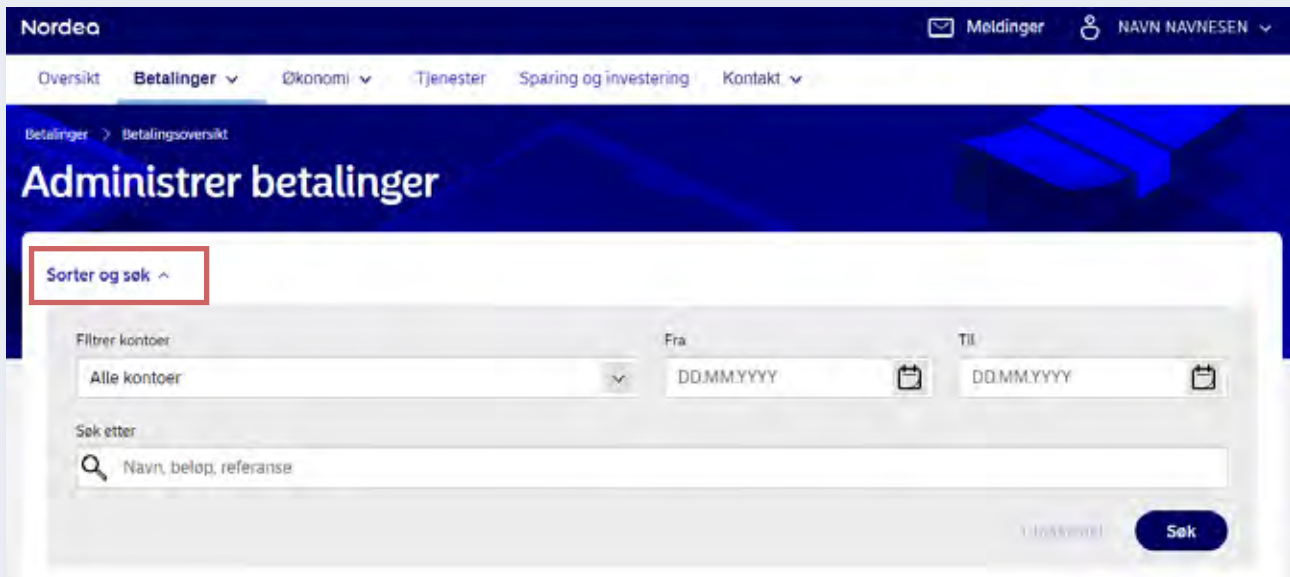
Nordea
Meldinger
NAVN NAVNESEN

Oversikt
Betalinger
Økonomi
Tjenester
Sparing og investering
Kontakt

Betalinger > Betalingsoversikt

Administrer betalinger

Sorter og søk

Filtrer kontoer
Alle kontoer
Fra
DD.MM.YYYY
Til
DD.MM.YYYY

Søk etter
Navn, beløp, referanse

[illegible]
Søk